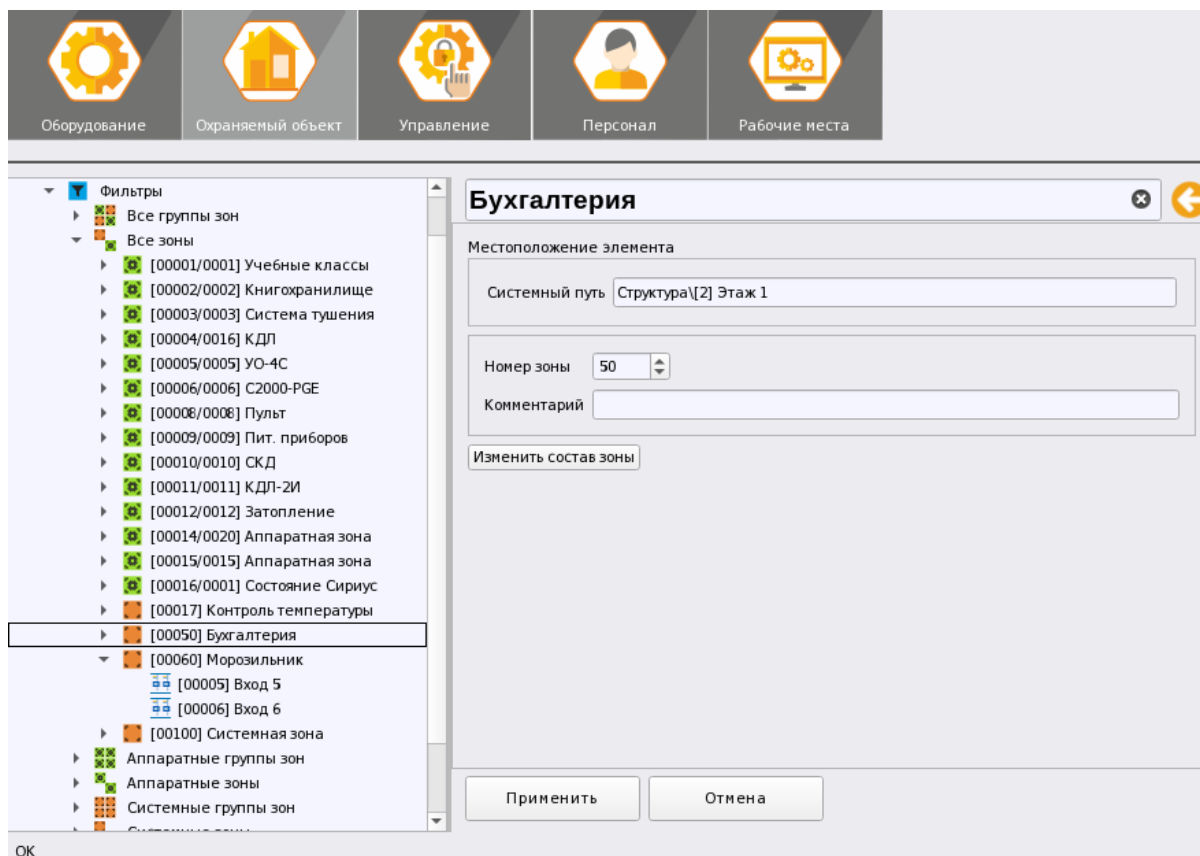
Оборудование
Охраняемый объект
Управление
Персонал
Рабочие места

Фильтры
Все группы зон
Все зоны
[00001/0001] Учебные классы
[00002/0002] Книгохранилище
[00003/0003] Система тушения
[00004/0016] КДЛ
[00005/0005] УО-4С
[00006/0006] С2000-PGE
[00008/0008] Пульт
[00009/0009] Пит. приборов
[00010/0010] СКД
[00011/0011] КДЛ-2И
[00012/0012] Затопление
[00014/0020] Аппаратная зона
[00015/0015] Аппаратная зона
[00016/0001] Состояние Сириус
[00017] Контроль температуры
[00050] Бухгалтерия
[00060] Морозильник
[00005] Вход 5
[00006] Вход 6
[00100] Системная зона
Аппаратные группы зон
Аппаратные зоны
Системные группы зон
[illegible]

Бухгалтерия

Местоположение элемента
Системный путь Структура\[2] Этаж 1

Номер зоны 50
Комментарий

Изменить состав зоны

Применить
Отмена

OK